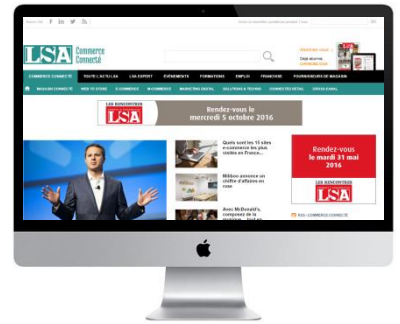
LSA Commerce Connecté

Abonnez-vous
Déjà abonné
Connectez-vous

COMMERCE CONNECTÉ TOUTE L'ACTU LSA LSA EXPERT ÉVÉNEMENTS FORMATIONS EMPLOI FRANCHISE FOURNISSEURS DU MAGASIN

MAGASIN CONNECTÉ WEB TO STORE E-COMMERCE M-COMMERCE MARKETING DIGITAL SOLUTIONS & TECHNO CONNECTÉ RETAIL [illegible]

LES RENCONTRES LSA
Rendez-vous le mercredi 5 octobre 2016

Quels sont les 15 sites e-commerce les plus visités en France...

Mibboo annonce un chiffre d'affaires en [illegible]

Avec McDonald's, composez le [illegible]

Rendez-vous le mardi 31 mai 2016
LES RENCONTRES LSA

RSS - COMMERCE CONNECTÉ